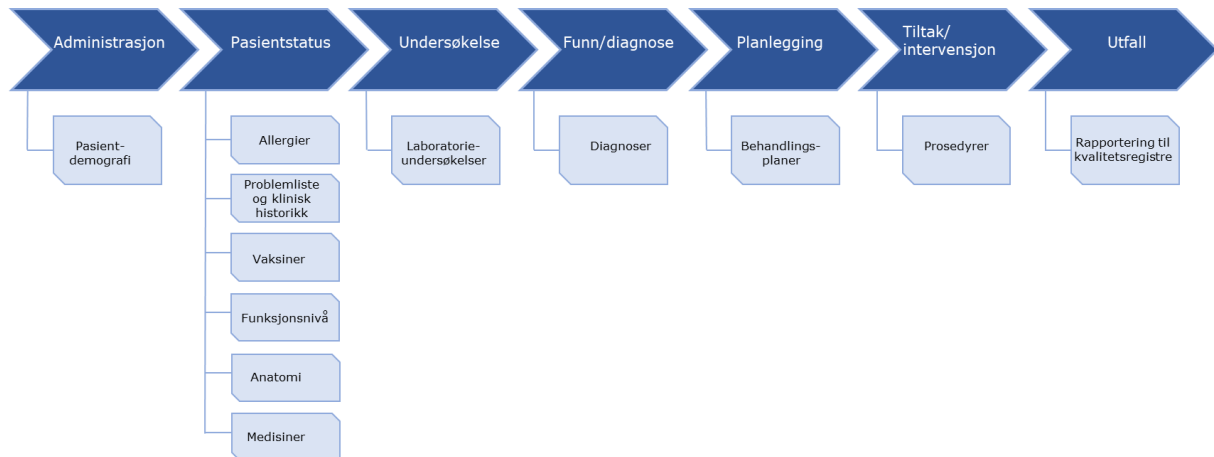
Administrasjon

Pasient-demografi

Pasientstatus

Allergier

Problemliste og klinisk historikk

Vaksiner

Funksjonsnivå

Anatomi

Medisiner

Undersøkelse

Laboratorie-undersøkelser

Funn/diagnose

Diagnoser

Planlegging

Behandlings-planer

Tiltak/ intervensjon

Prosedyrer

Utfall

Rapportering til kvalitetsregistre